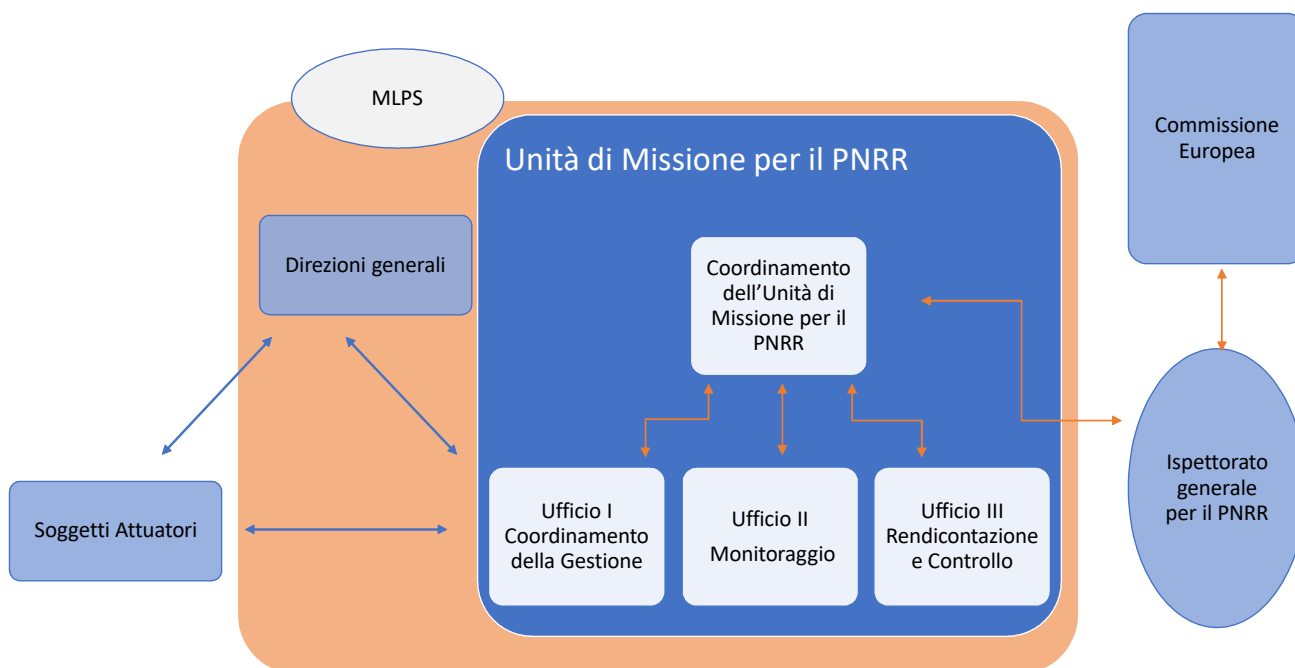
MLPS

Unità di Missione per il PNRR

Commissione Europea

Direzioni generali

Coordinamento dell’Unità di Missione per il PNRR

Soggetti Attuatori

Ufficio I Coordinamento della Gestione

Ufficio II Monitoraggio

Ufficio III Rendicontazione e Controllo

Ispettorato generale per il PNRR